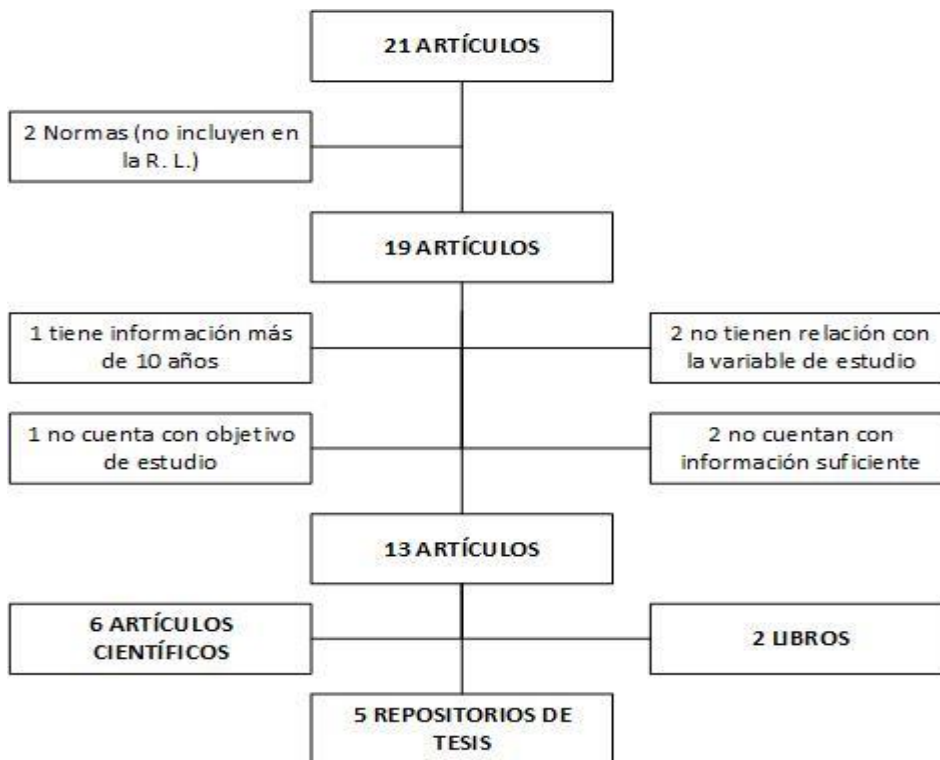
21 ARTÍCULOS

2 Normas (no incluyen en la R. L.)

19 ARTÍCULOS

1 tiene información más de 10 años

2 no tienen relación con la variable de estudio

1 no cuenta con objetivo de estudio

2 no cuentan con información suficiente

13 ARTÍCULOS

6 ARTÍCULOS CIENTÍFICOS

2 LIBROS

5 REPOSITORIOS DE TESIS